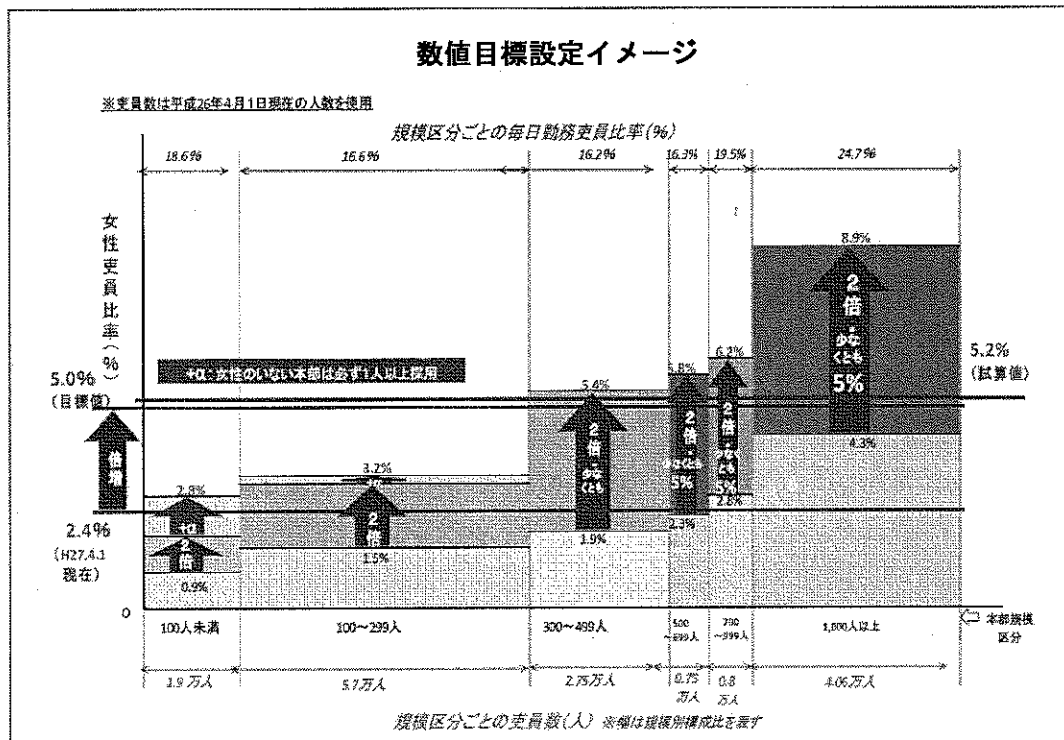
数値目標設定イメージ

※吏員数は平成26年4月1日現在の人数を使用

規模区分ごとの毎日勤務吏員比率(%)

18.6%
16.6%
16.2%
16.3%
19.5%
24.7%

女性吏員比率(%)

+α:女性のいない本部は必ず1人以上採用

5.0%
(目標値)

倍増

2.4%
(H27.4.1現在)

0

2.8%
+α
2倍
0.9%

3.2%
2倍
1.5%

5.4%
2倍・少なくとも
1.9%

5.8%
2倍・少なくとも5%
2.3%

6.2%
2倍・少なくとも5%
2.6%

8.9%
2倍・少なくとも5%
4.3%

5.2%
(試算値)

100人未満
100~299人
300~499人
500~699人
700~999人
1,000人以上
本部規模区分

1.9万人
5.7万人
2.75万人
0.75万人
0.8万人
4.06万人

規模区分ごとの吏員数(人) ※幅は規模別構成比を表す